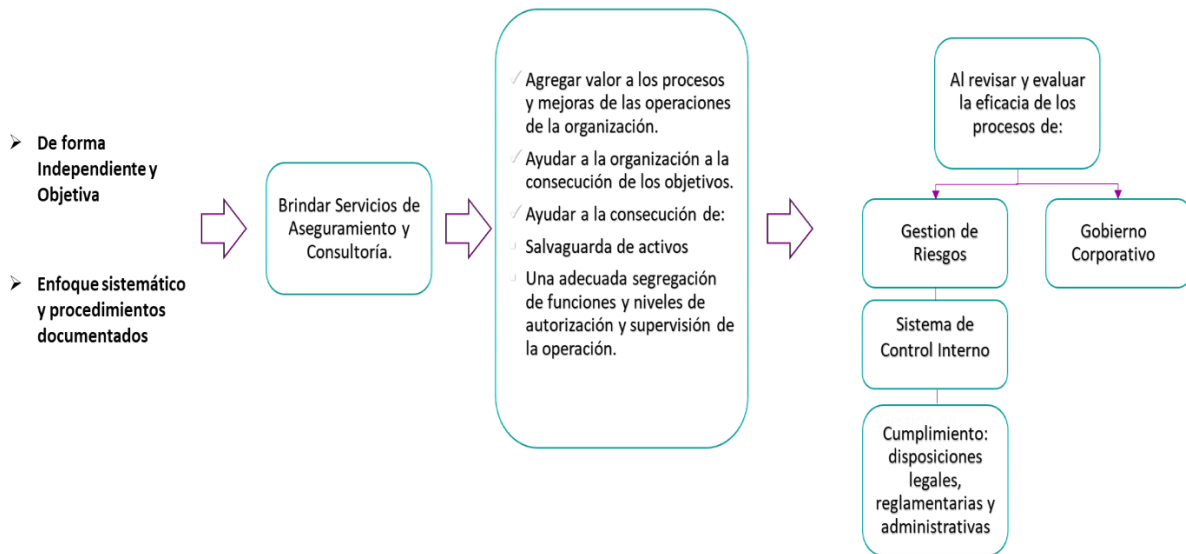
➢ De forma Independiente y Objetiva

➢ Enfoque sistemático y procedimientos documentados

Brindar Servicios de Aseguramiento y Consultoría.

✓ Agregar valor a los procesos y mejoras de las operaciones de la organización.

✓ Ayudar a la organización a la consecución de los objetivos.

✓ Ayudar a la consecución de:

Salvaguarda de activos

Una adecuada segregación de funciones y niveles de autorización y supervisión de la operación.

Al revisar y evaluar la eficacia de los procesos de:

Gestion de Riesgos

Gobierno Corporativo

Sistema de Control Interno

Cumplimiento: disposiciones legales, reglamentarias y administrativas